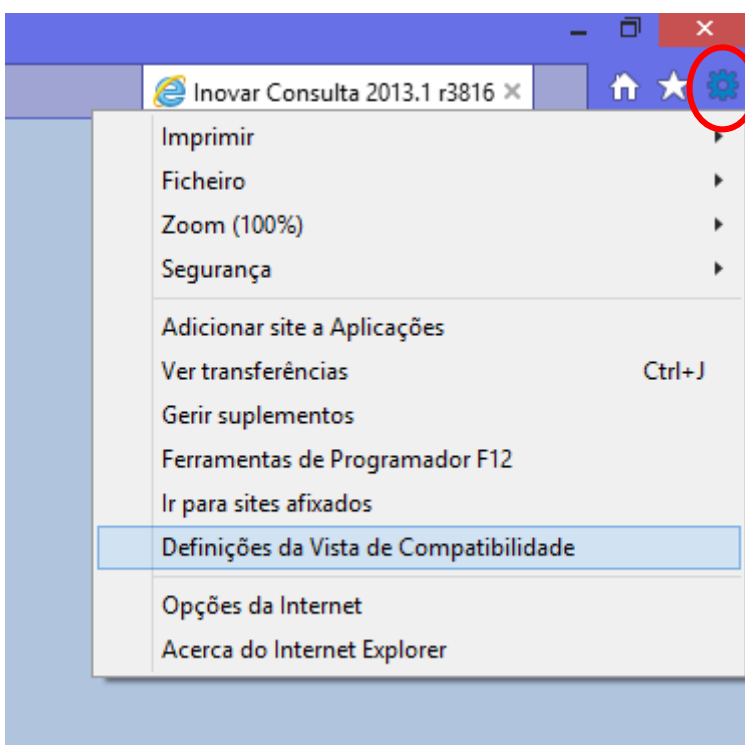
Inovar Consulta 2013.1 r3816 ×

Imprimir
Ficheiro
Zoom (100%)
Segurança

Adicionar site a Aplicações
Ver transferências Ctrl+J
Gerir suplementos
Ferramentas de Programador F12
Ir para sites afixados
Definições da Vista de Compatibilidade

Opções da Internet
Acerca do Internet Explorer